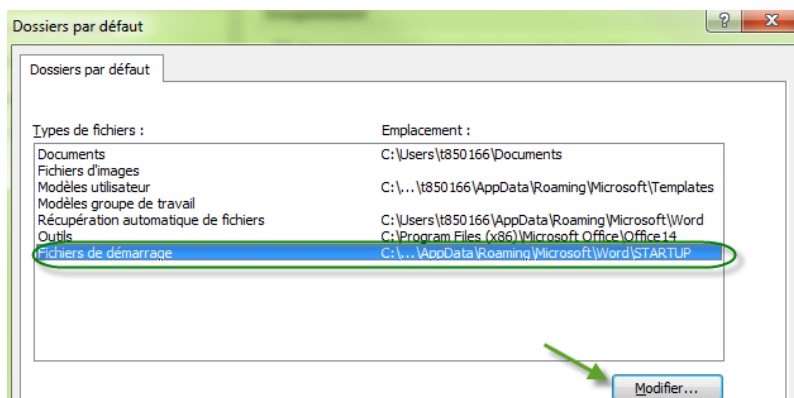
Dossiers par défaut

?

x

Dossiers par défaut

| Types de fichiers : | Emplacement : |
|---|---|
| Documents | C:\Users\t850166\Documents |
| Fichiers d'images | |
| Modèles utilisateur | C:\...\t850166\AppData\Roaming\Microsoft\Templates |
| Modèles groupe de travail | |
| Récupération automatique de fichiers | C:\Users\t850166\AppData\Roaming\Microsoft\Word |
| Outils | C:\Program Files (x86)\Microsoft Office\Office14 |
| Fichiers de démarrage | C:\...\AppData\Roaming\Microsoft\Word\STARTUP |

Modifier...